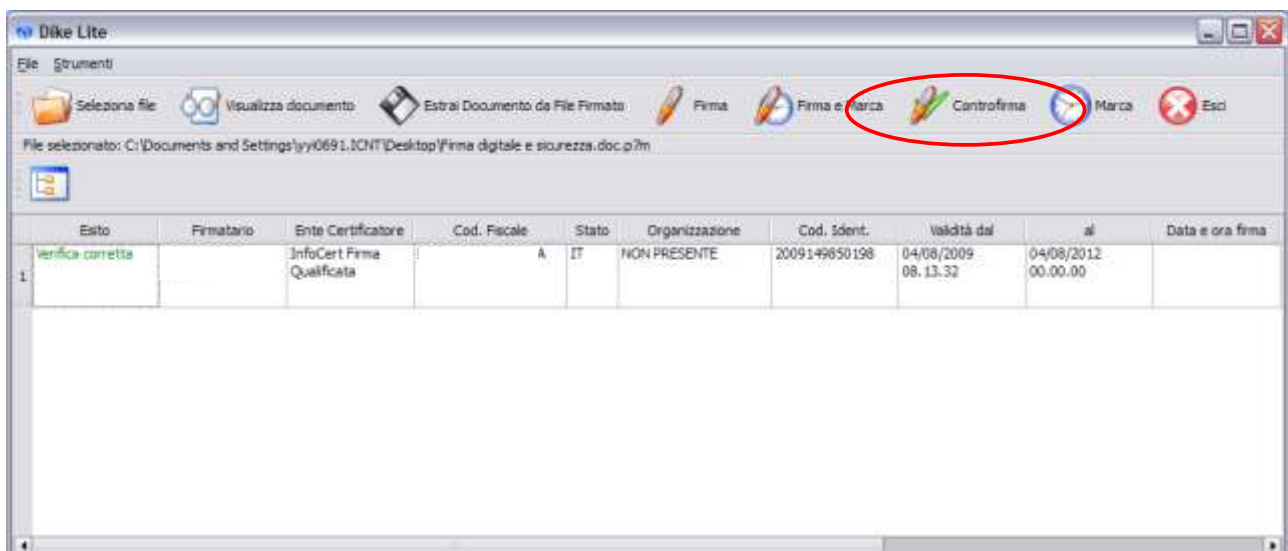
Dike Lite

File Strumenti

Seleziona file Visualizza documento Estrai Documento da File Firmato Firma Firma e Marca Controfirma Marca Esci

File selezionato: C:\Documents and Settings\yyi0691.ICNT\Desktop\Firma digitale e sicurezza.doc.p7m

| | Esito | Firmatario | Ente Certificatore | Cod. Fiscale | Stato | Organizzazione | Cod. Ident. | Validità dal | al | Data e ora firma |
|---|---|---|---|---|---|---|---|---|---|---|
| 1 | Verifica corretta | | InfoCert Firma Qualificata | A | IT | NON PRESENTE | 2009149850198 | 04/08/2009 08.13.32 | 04/08/2012 00.00.00 | |